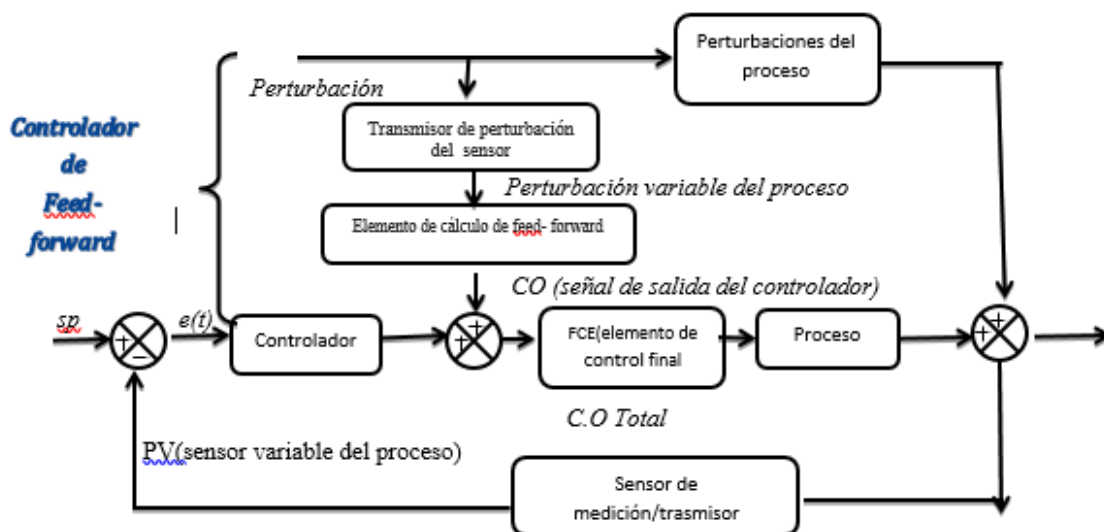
Perturbaciones del proceso

Perturbación

Controlador de Feed-forward

Transmisor de perturbación del sensor

Perturbación variable del proceso

Elemento de cálculo de feed- forward

CO (señal de salida del controlador)

sp

+

−

e(t)

Controlador

+

+

FCE(elemento de control final

Proceso

+

+

C.O Total

PV(sensor variable del proceso)

Sensor de medición/trasmisor